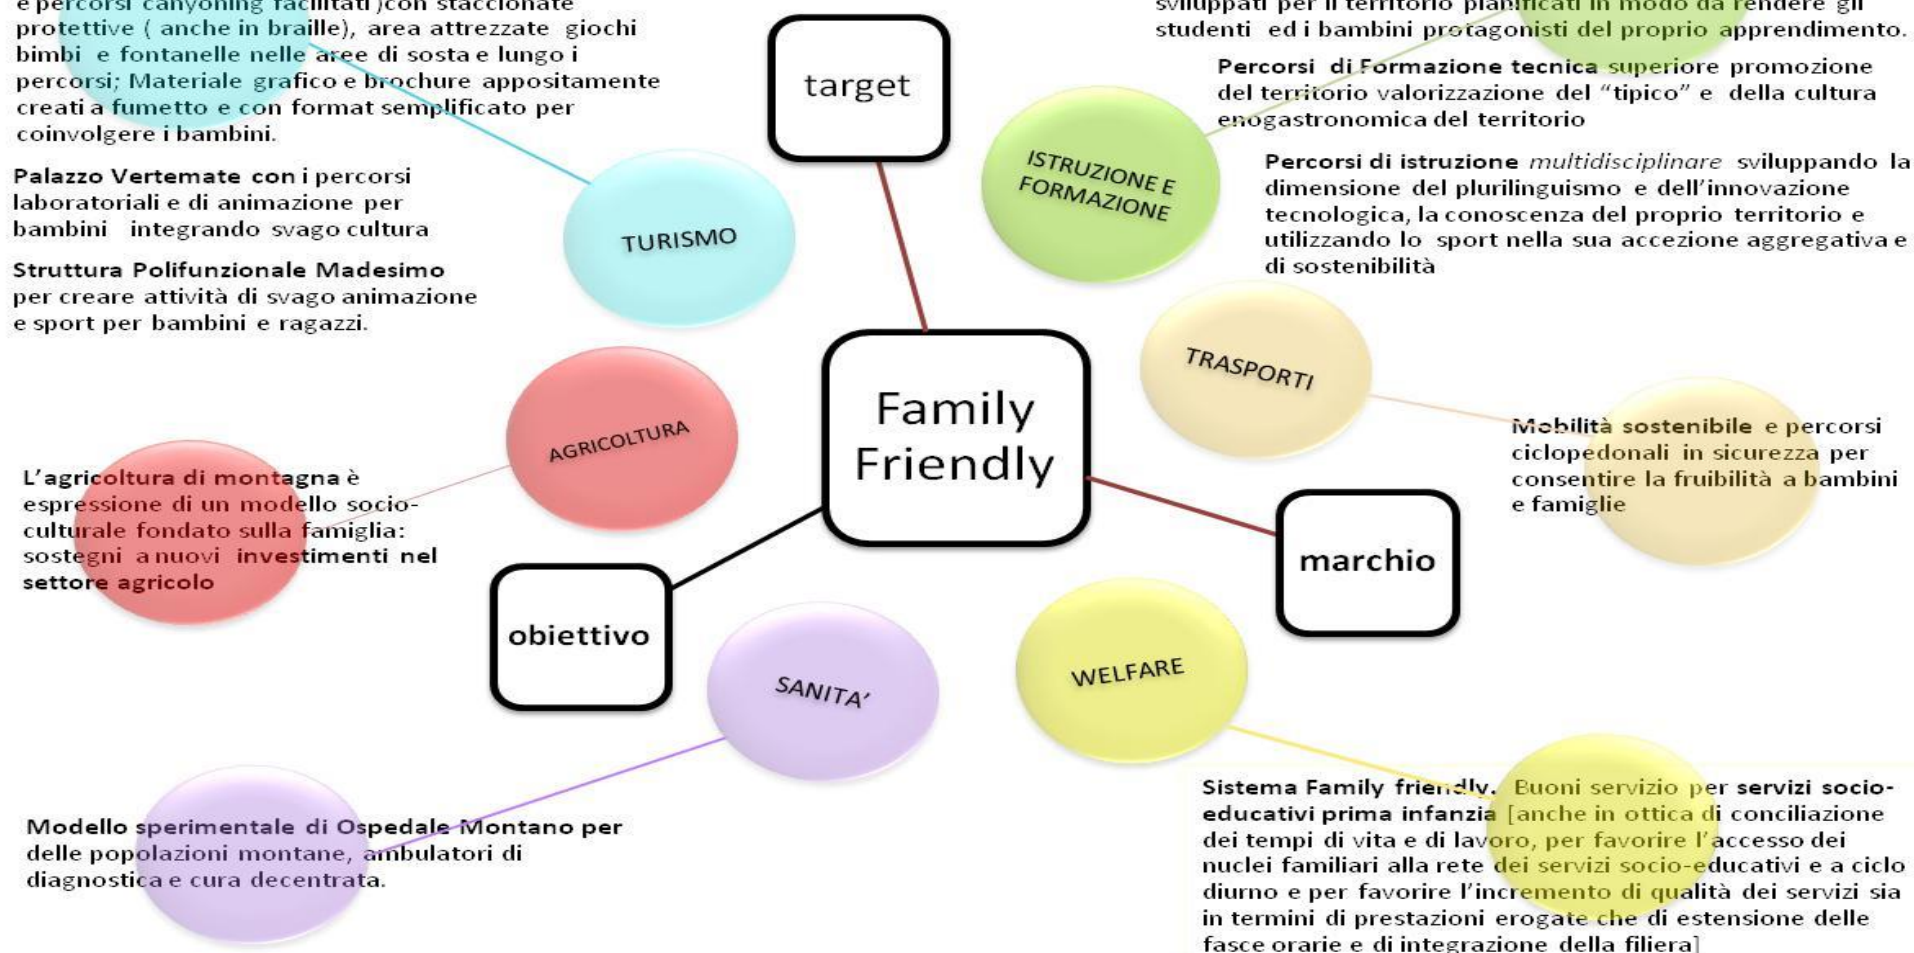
e percorsi canyoning facilitati )con staccionate protettive ( anche in braille), area attrezzate giochi bimbi e fontanelle nelle aree di sosta e lungo i percorsi; Materiale grafico e brochure appositamente creati a fumetto e con format semplificato per coinvolgere i bambini.

Palazzo Vertemate con i percorsi laboratoriali e di animazione per bambini integrando svago cultura

Struttura Polifunzionale Madesimo per creare attività di svago animazione e sport per bambini e ragazzi.

target

sviluppati per il territorio pianificati in modo da rendere gli studenti ed i bambini protagonisti del proprio apprendimento.

Percorsi di Formazione tecnica superiore promozione del territorio valorizzazione del "tipico" e della cultura enogastronomica del territorio

ISTRUZIONE E FORMAZIONE

Percorsi di istruzione multidisciplinare sviluppando la dimensione del plurilinguismo e dell'innovazione tecnologica, la conoscenza del proprio territorio e utilizzando lo sport nella sua accezione aggregativa e di sostenibilità

TURISMO

TRASPORTI

AGRICOLTURA

Family Friendly

Mobilità sostenibile e percorsi ciclopedonali in sicurezza per consentire la fruibilità a bambini e famiglie

L'agricoltura di montagna è espressione di un modello socio-culturale fondato sulla famiglia: sostegni a nuovi investimenti nel settore agricolo

marchio

obiettivo

WELFARE

SANITA'

Modello sperimentale di Ospedale Montano per delle popolazioni montane, ambulatori di diagnostica e cura decentrata.

Sistema Family friendly. Buoni servizio per servizi socio-educativi prima infanzia [anche in ottica di conciliazione dei tempi di vita e di lavoro, per favorire l'accesso dei nuclei familiari alla rete dei servizi socio-educativi e a ciclo diurno e per favorire l'incremento di qualità dei servizi sia in termini di prestazioni erogate che di estensione delle fasce orarie e di integrazione della filiera]